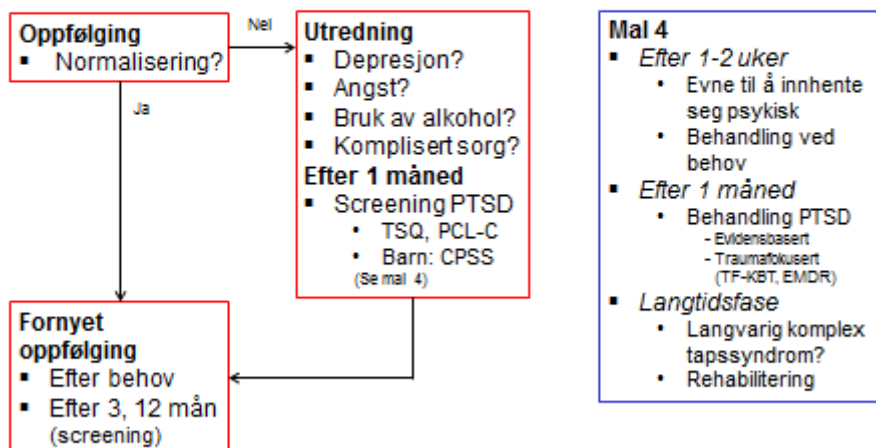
**Oppfølging**
- Normalisering?

Nei

Ja

**Utredning**
- Depresjon?
- Angst?
- Bruk av alkohol?
- Komplisert sorg?

**Efter 1 måned**
- Screening PTSD
  - TSQ, PCL-C
  - Barn: CPSS

(Se mal 4)

**Fornyet oppfølging**
- Efter behov
- Efter 3, 12 mån (screening)

**Mal 4**
- *Efter 1-2 uker*
  - Evne til å innhente seg psykisk
  - Behandling ved behov
- *Efter 1 måned*
  - Behandling PTSD
    - Evidensbasert
    - Traumafokusert (TF-KBT, EMDR)
- *Langtidsfase*
  - Langvarig komplex tapssyndrom?
  - Rehabilitering